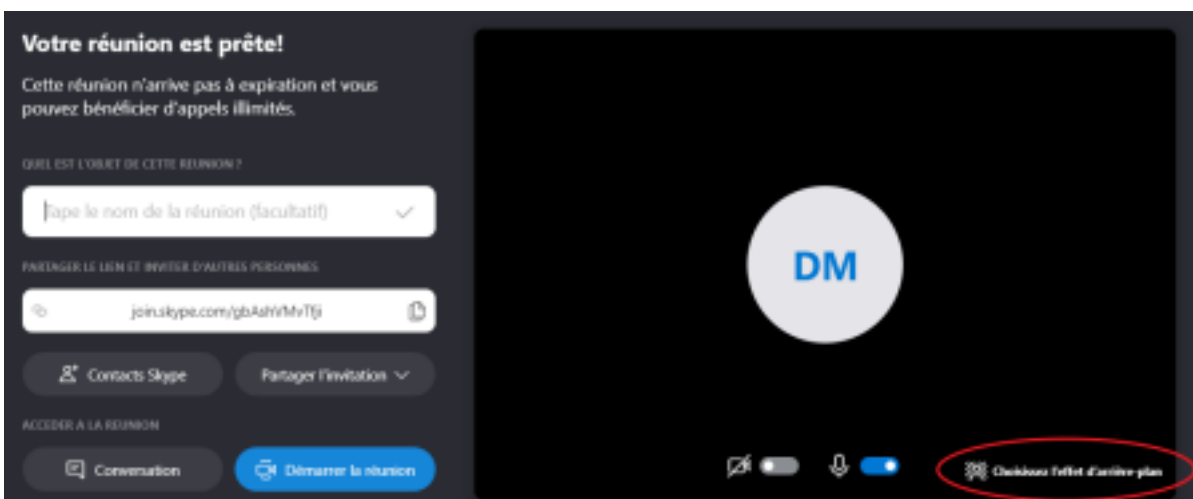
Votre réunion est prête!

Cette réunion n'arrive pas à expiration et vous pouvez bénéficier d'appels illimités.

QUEL EST L'OBJET DE CETTE REUNION ?

Tape le nom de la réunion (facultatif)

PARTAGER LE LIEN ET INVITER D'AUTRES PERSONNES

join.skype.com/gbAshVMvTfji

Contacts Skype

Partager l'invitation

ACCEDER A LA REUNION

Conversation

Démarrer la réunion

DM

Choisissez l'effet d'arrière-plan